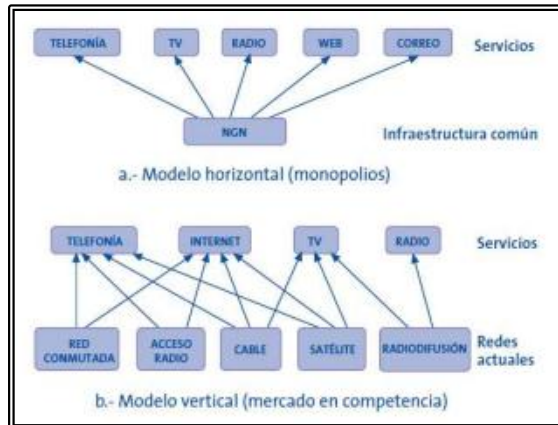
TELEFONÍA TV RADIO WEB CORREO Servicios

NGN Infraestructura común

a.- Modelo horizontal (monopolios)

TELEFONÍA INTERNET TV RADIO Servicios

RED CONMUTADA ACCESO RADIO CABLE SATÉLITE RADIODIFUSIÓN Redes actuales

b.- Modelo vertical (mercado en competencia)